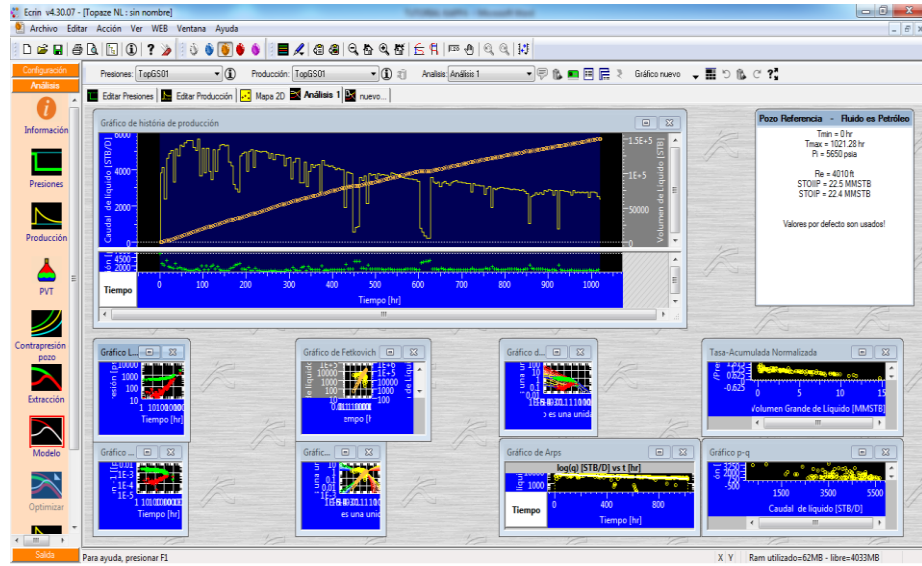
Ecrin v4.30.07 - [Topaze NL : sin nombre]

Archivo Editar Acción Ver WEB Ventana Ayuda

Configuración
Análisis
Información
Presiones
Producción
PVT
Contrapresión pozo
Extracción
Modelo
Optimizar
Salida

Presiones: TopGS01
Producción: TopGS01
Análisis: Análisis 1
Gráfico nuevo

Editar Presiones | Editar Producción | Mapa 2D | Análisis 1 | nuevo...

Gráfico de historia de producción

Caudal de líquido [STB/D]
6000
4000
2000
0

Volumen de Líquido [STB]
1.5E+5
1E+5
50000
0

Tiempo
0 100 200 300 400 500 600 700 800 900 1000
Tiempo [hr]

Pozo Referencia - Fluido es Petróleo

Tmin = 0 hr
Tmax = 1021.28 hr
Pi = 5650 psia

Re = 4010 ft
STOIIP = 22.5 MMSTB
STOIIP = 22.4 MMSTB

Valores por defecto son usados!

Gráfico L...
Tiempo [hr]

Gráfico de Fetkovich
empo [h

Gráfico d...
es una unid

Tasa-Acumulada Normalizada
-0.625
0 5 10 15
Volumen Grande de Líquido [MMSTB]

Gráfico ...
Tiempo [hr]

Gráfic...
es una unid

Gráfico de Arps
log(q) [STB/D] vs t [hr]
1000
Tiempo
0 400 800
Tiempo [hr]

Gráfico p-q
-250
-500
1500 3500 5500
Caudal de líquido [STB/D]

Para ayuda, presionar F1

X Y Ram utilizado=62MB - libre=4033MB